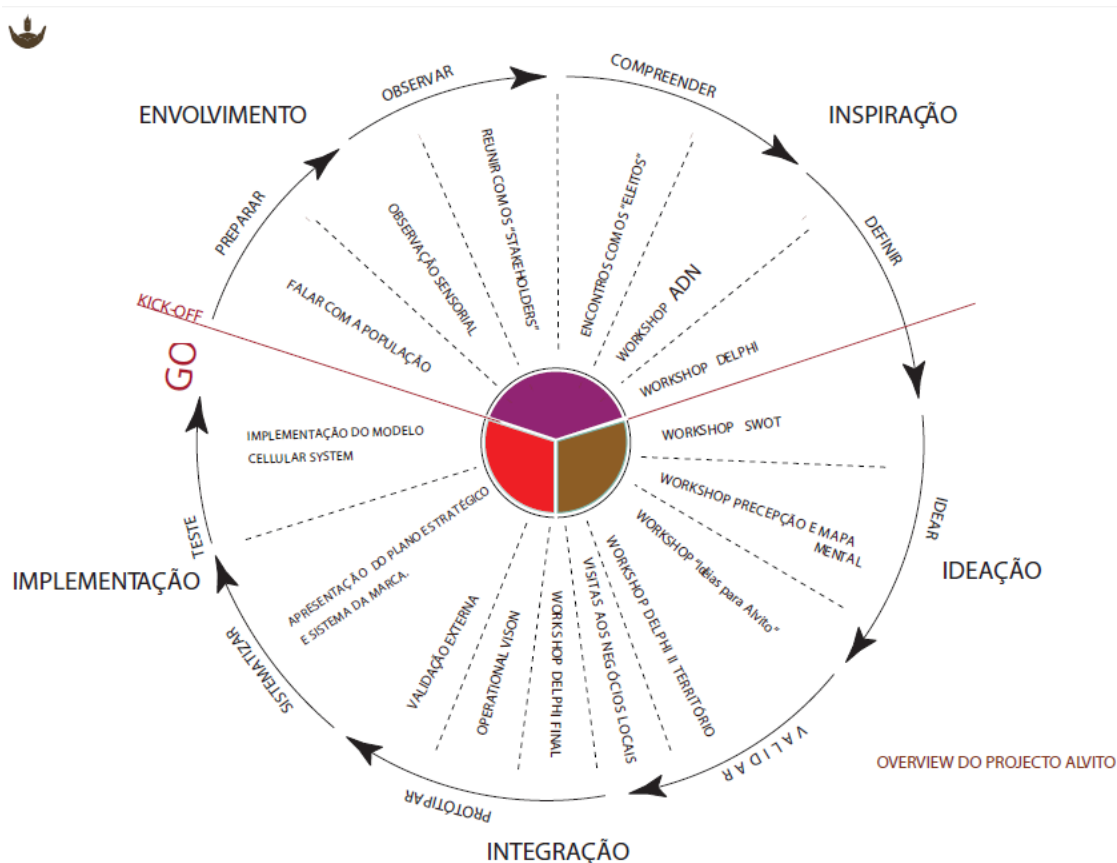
ENVOLVIMENTO

OBSERVAR

COMPREENDER

INSPIRAÇÃO

PREPARAR

DEFINIR

KICK-OFF

GO

REUNIR COM OS "STAKEHOLDERS"

OBSERVAÇÃO SENSORIAL

ENCONTROS COM OS "ELEITOS"

WORKSHOP ADN

FALAR COM A POPULAÇÃO

WORKSHOP DELPHI

WORKSHOP SWOT

IMPLEMENTAÇÃO DO MODELO CELLULAR SYSTEM

WORKSHOP PRECEPÇÃO E MAPA MENTAL

IDEAR

TESTE

APRESENTAÇÃO DO PLANO ESTRATÉGICO E SISTEMA DA MARCA.

WORKSHOP "Ideias para Alvito"

IDEAÇÃO

IMPLEMENTAÇÃO

WORKSHOP DELPHI II TERRITÓRIO

VISITAS AOS NEGÓCIOS LOCAIS

WORKSHOP DELPHI FINAL

OPERATIONAL VISON

VALIDAÇÃO EXTERNA

SISTEMATIZAR

VALIDAR

OVERVIEW DO PROJECTO ALVITO

PROTÓTIPAR

INTEGRAÇÃO